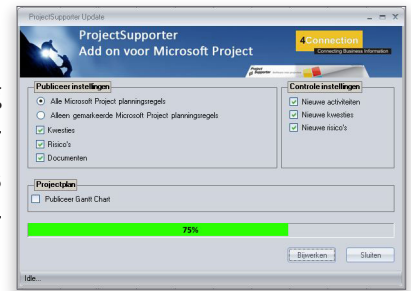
ProjectSupporter Update

ProjectSupporter
Add on voor Microsoft Project

4Connection
Connecting Business Information

Publiceer instellingen
Alle Microsoft Project planningsregels
Alleen gemarkeerde Microsoft Project planningsregels
Kwesties
Risico's
Documenten

Controle instellingen
Nieuwe activiteiten
Nieuwe kwesties
Nieuwe risico's

Projectplan
Publiceer Gantt Chart

75%

Bijwerken
Sluiten

Idle...